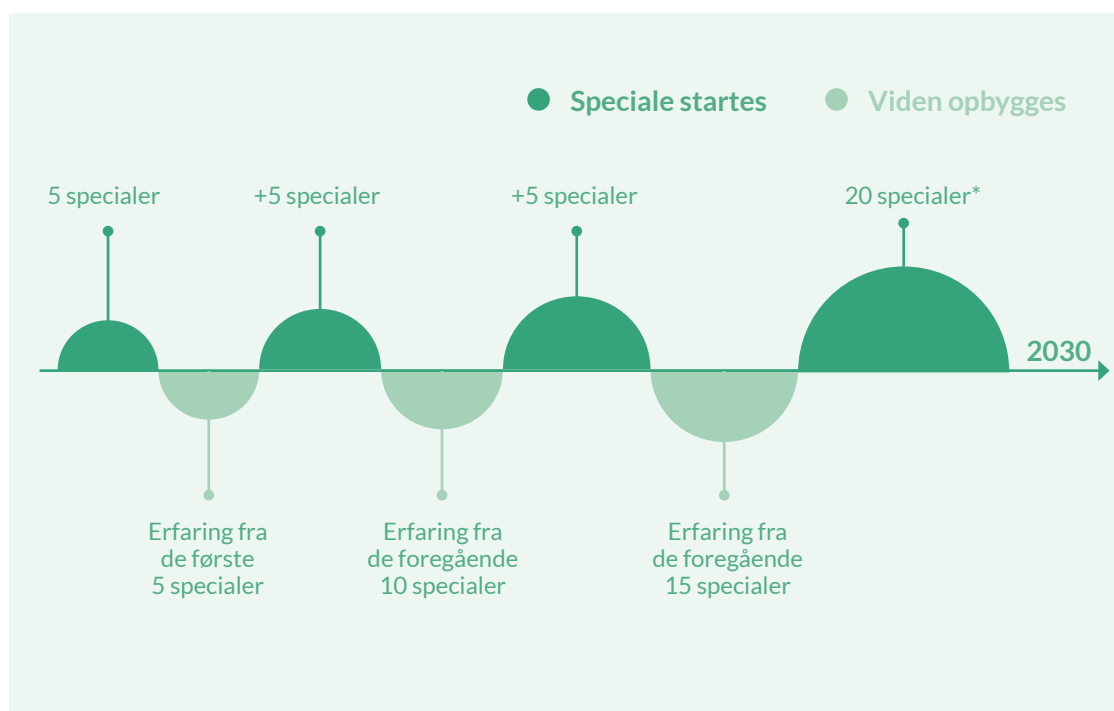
Speciale startes
Viden opbygges

5 specialer
+5 specialer
+5 specialer
20 specialer*

2030

Erfaring fra de første 5 specialer

Erfaring fra de foregående 10 specialer

Erfaring fra de foregående 15 specialer